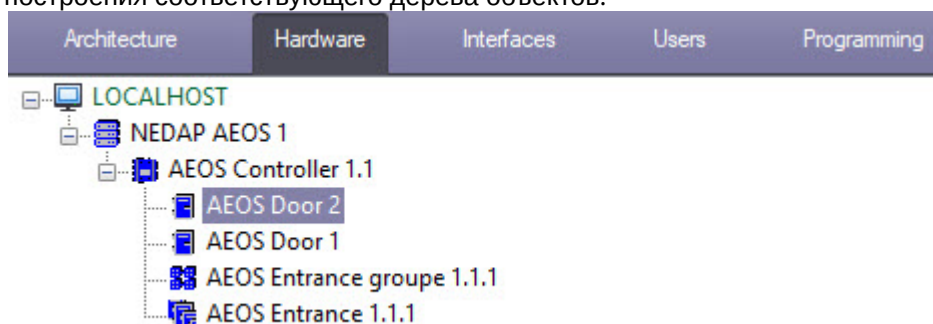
построения соответствующего дерева объектов.

Architecture Hardware Interfaces Users Programming

LOCALHOST
NEDAP AEOS 1
AEOS Controller 1.1
AEOS Door 2
AEOS Door 1
AEOS Entrance groupe 1.1.1
AEOS Entrance 1.1.1